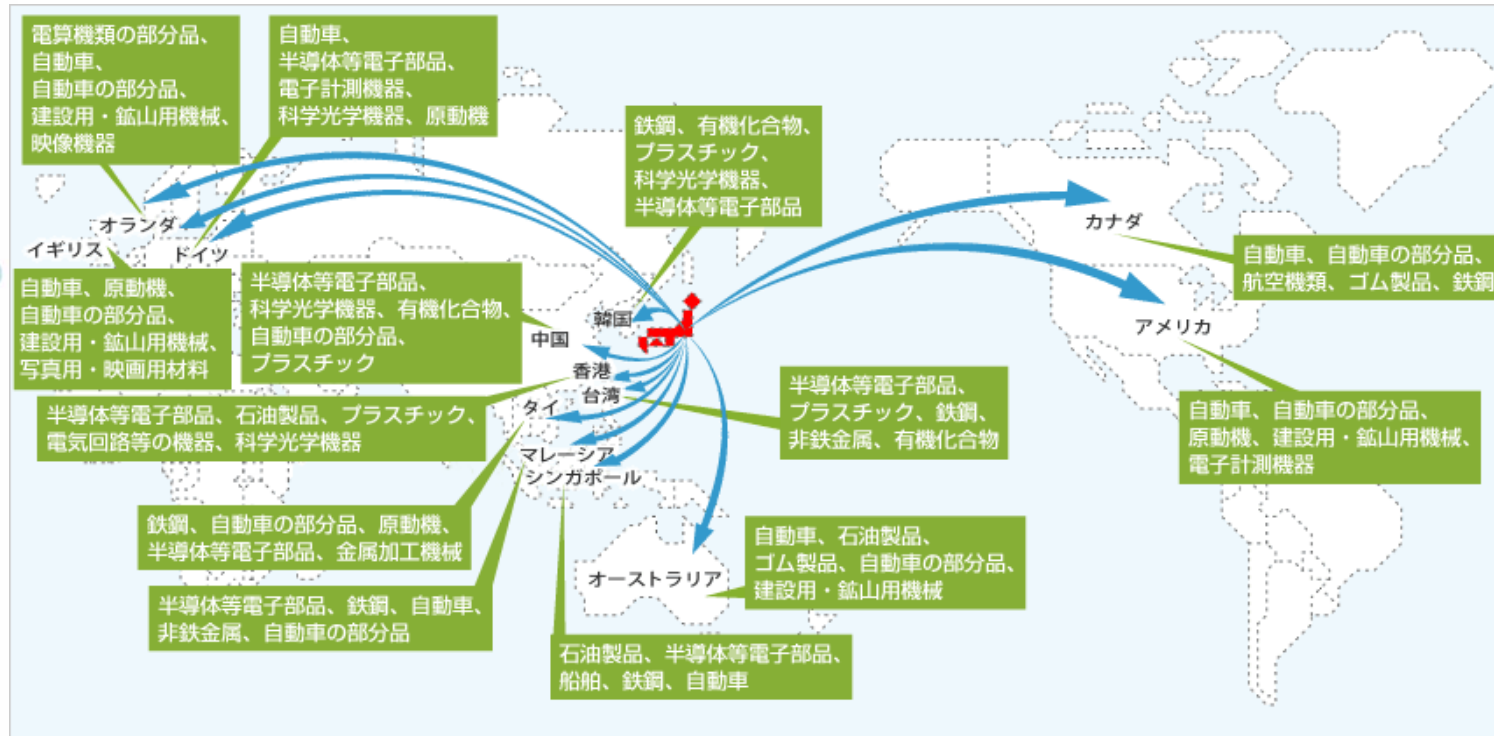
電算機類の部分品、
自動車、
自動車の部分品、
建設用・鉱山用機械、
映像機器

自動車、
半導体等電子部品、
電子計測機器、
科学光学機器、原動機

鉄鋼、有機化合物、
プラスチック、
科学光学機器、
半導体等電子部品

オランダ
イギリス
ドイツ

カナダ

自動車、自動車の部分品、
航空機類、ゴム製品、鉄鋼

自動車、原動機、
自動車の部分品、
建設用・鉱山用機械、
写真用・映画用材料

半導体等電子部品、
科学光学機器、有機化合物、
自動車の部分品、
プラスチック

韓国
中国
香港
台湾
タイ

アメリカ

半導体等電子部品、石油製品、プラスチック、
電気回路等の機器、科学光学機器

半導体等電子部品、
プラスチック、鉄鋼、
非鉄金属、有機化合物

自動車、自動車の部分品、
原動機、建設用・鉱山用機械、
電子計測機器

マレーシア
シンガポール

鉄鋼、自動車の部分品、原動機、
半導体等電子部品、金属加工機械

自動車、石油製品、
ゴム製品、自動車の部分品、
建設用・鉱山用機械

オーストラリア

半導体等電子部品、鉄鋼、自動車、
非鉄金属、自動車の部分品

石油製品、半導体等電子部品、
船舶、鉄鋼、自動車